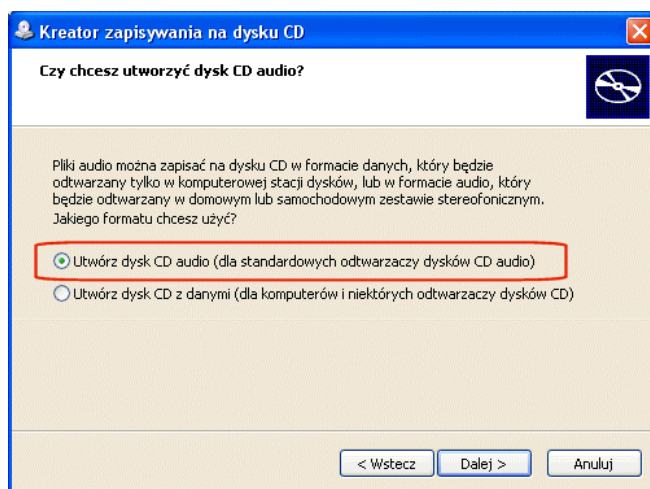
Kreator zapisywania na dysku CD

Czy chcesz utworzyć dysk CD audio?

Pliki audio można zapisać na dysku CD w formacie danych, który będzie odtwarzany tylko w komputerowej stacji dysków, lub w formacie audio, który będzie odtwarzany w domowym lub samochodowym zestawie stereofonicznym. Jakiego formatu chcesz użyć?

Utwórz dysk CD audio (dla standardowych odtwarzaczy dysków CD audio)

Utwórz dysk CD z danymi (dla komputerów i niektórych odtwarzaczy dysków CD)

< Wstecz | Dalej > | Anuluj